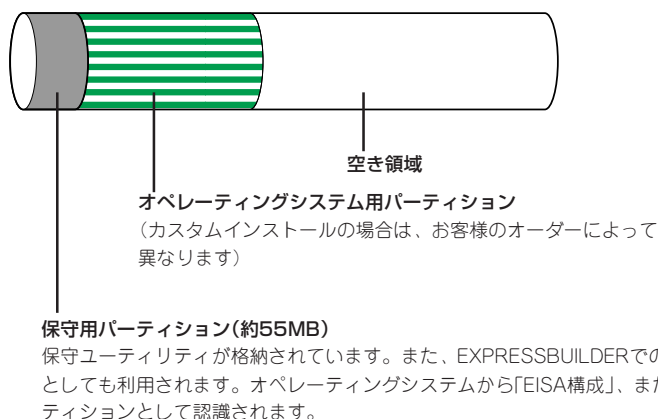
空き領域

オペレーティングシステム用パーティション
（カスタムインストールの場合は、お客様のオーダーによって異なります）

保守用パーティション（約55MB）
保守ユーティリティが格納されています。また、EXPRESSBUILDERで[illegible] としても利用されます。オペレーティングシステムから「EISA構成」、また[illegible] ティションとして認識されます。